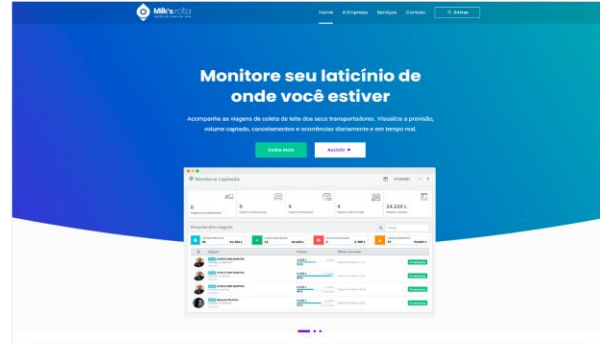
Milk'srota

Home
A Empresa
Serviços
Contato
Entrar

Monitore seu laticínio de onde você estiver

Acompanhe as viagens de coleta de leite dos seus transportadores. Visualize a previsão, volume captado, cancelamentos e ocorrências diariamente e em tempo real.

Saiba Mais
Assista

Monitor captação

24.229 L

Resumo das viagens

Finalizada
Finalizada
Finalizada
Finalizada